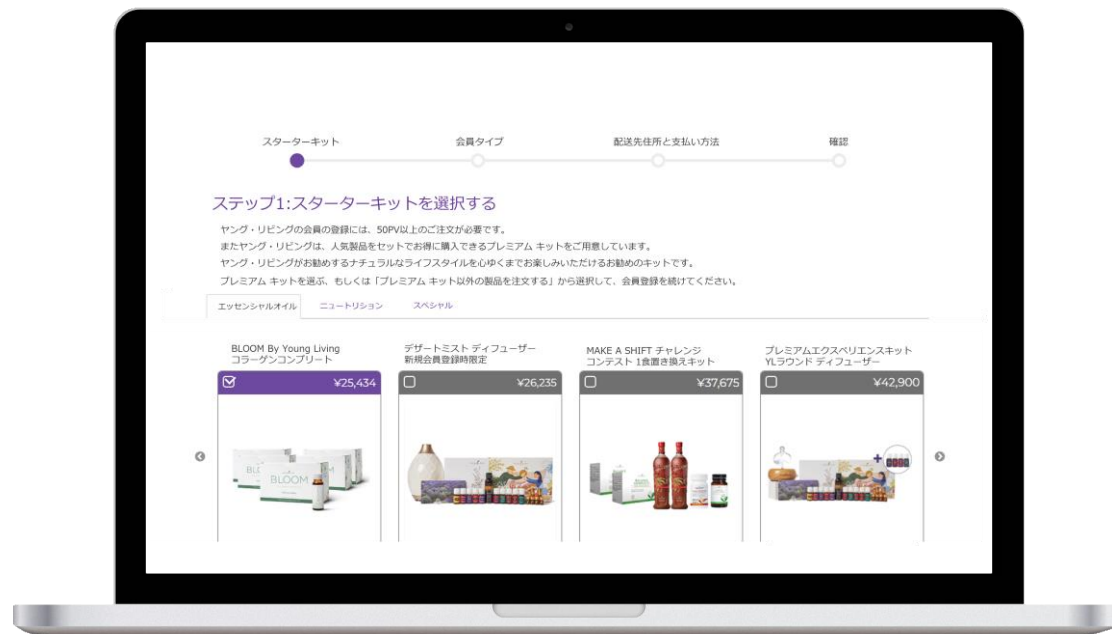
スターターキット
会員タイプ
配送先住所と支払い方法
確認

ステップ1:スターターキットを選択する

ヤング・リビングの会員の登録には、50PV以上のご注文が必要です。
またヤング・リビングは、人気製品をセットでお得に購入できるプレミアム キットをご用意しています。
ヤング・リビングがお勧めするナチュラルなライフスタイルを心ゆくまでお楽しみいただけるお勧めのキットです。
プレミアム キットを選ぶ、もしくは「プレミアム キット以外の製品を注文する」から選択して、会員登録を続けてください。

エッセンシャルオイル
ニュートリション
スペシャル

BLOOM By Young Living
コラーゲンコンプリート
¥25,434

デザートミスト ディフューザー
新規会員登録時限定
¥26,235

MAKE A SHIFT チャレンジ
コンテスト 1食置き換えキット
¥37,675

プレミアムエクスペリエンスキット
YLラウンド ディフューザー
¥42,900

BLOOM